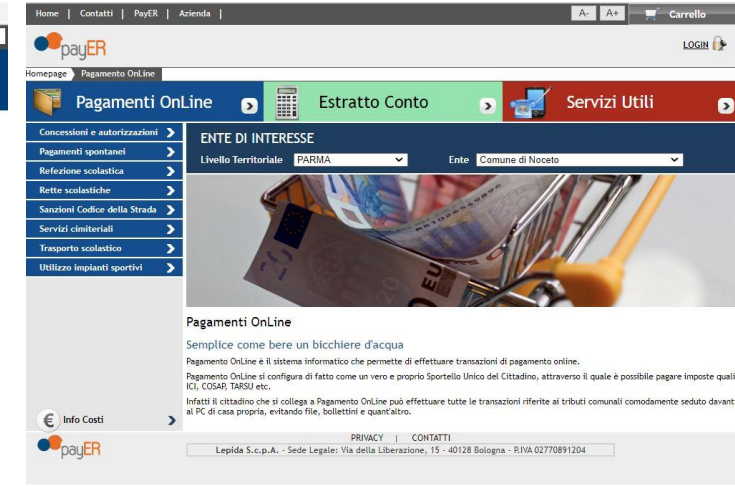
Home | Contatti | PayER | Azienda |

A- A+ Carrello

payER

LOGIN

Homepage Pagamento OnLine

Pagamenti OnLine

Estratto Conto

Servizi Utili

Concessioni e autorizzazioni

Pagamenti spontanei

Refezione scolastica

Rette scolastiche

Sanzioni Codice della Strada

Servizi cimiteriali

Trasporto scolastico

Utilizzo impianti sportivi

ENTE DI INTERESSE

Livello Territoriale PARMA

Ente Comune di Noceto

Pagamenti OnLine

Semplice come bere un bicchiere d'acqua

Pagamento OnLine è il sistema informatico che permette di effettuare transazioni di pagamento online.

Pagamento OnLine si configura di fatto come un vero e proprio Sportello Unico del Cittadino, attraverso il quale è possibile pagare imposte quali ICI, COSAP, TARSU etc.

Infatti il cittadino che si collega a Pagamento OnLine può effettuare tutte le transazioni riferite ai tributi comunali comodamente seduto davanti al PC di casa propria, evitando file, bollettini e quant'altro.

Info Costi

payER

PRIVACY | CONTATTI

Lepida S.c.p.A. - Sede Legale: Via della Liberazione, 15 - 40128 Bologna - P.IVA 02770891204